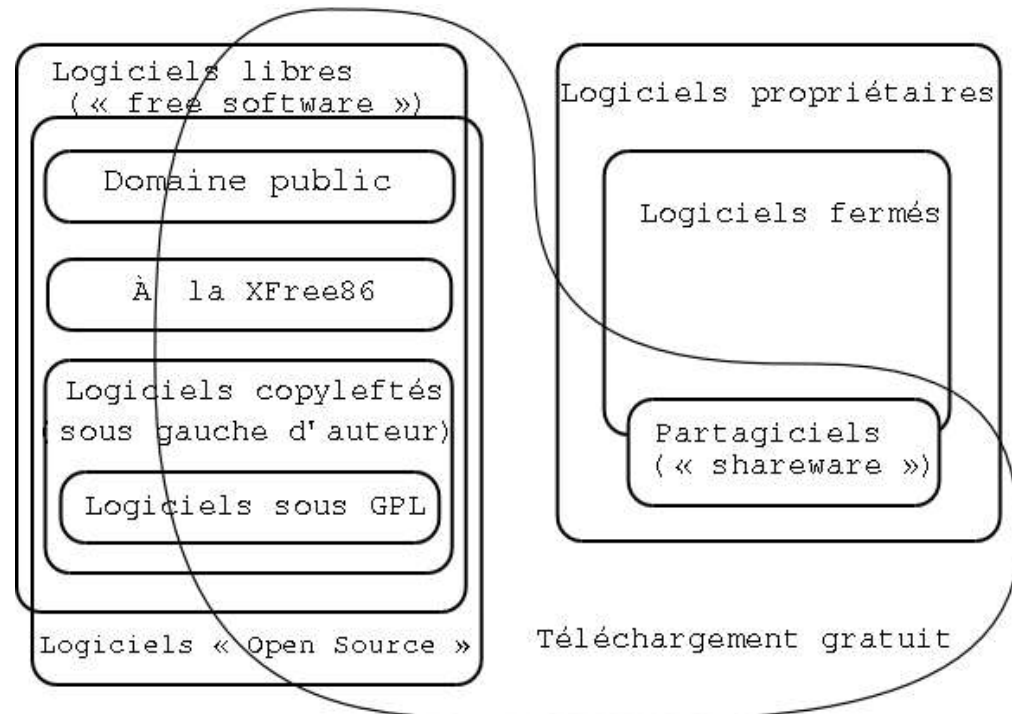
Logiciels libres
(« free software »)

Domaine public

À la XFree86

Logiciels copyleftés
(sous gauche d'auteur)

Logiciels sous GPL

Logiciels « Open Source »

Logiciels propriétaires

Logiciels fermés

Partagiciels
(« shareware »)

Téléchargement gratuit